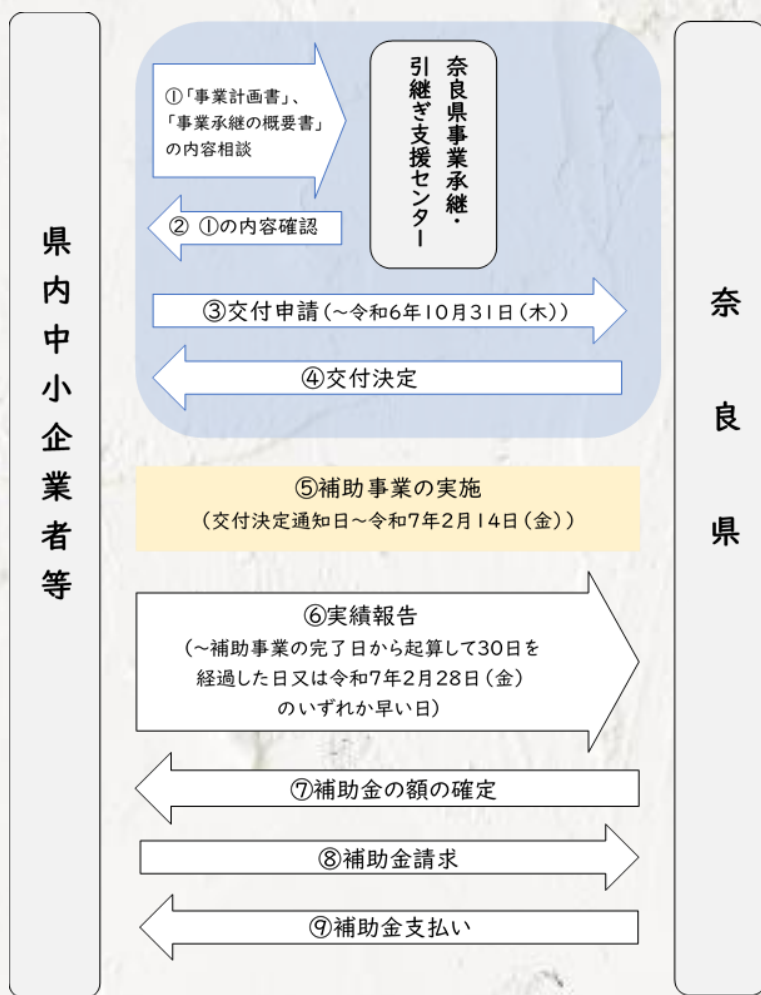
県内中小企業者等

①「事業計画書」、「事業承継の概要書」の内容相談

奈良県事業承継・引継ぎ支援センター

② ①の内容確認

③交付申請（～令和6年10月31日（木））

④交付決定

奈良県

⑤補助事業の実施
（交付決定通知日～令和7年2月14日（金））

⑥実績報告
（～補助事業の完了日から起算して30日を経過した日又は令和7年2月28日（金）のいずれか早い日）

⑦補助金の額の確定

⑧補助金請求

⑨補助金支払い